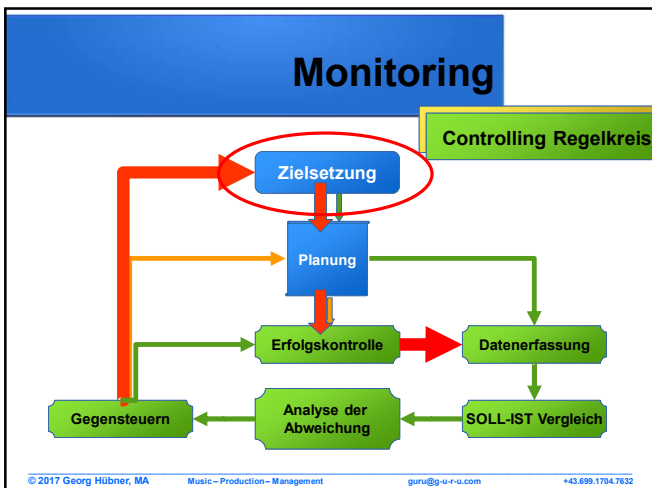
Monitoring

Controlling Regelkreis

Zielsetzung

Planung

Erfolgskontrolle

Datenerfassung

Gegensteuern

Analyse der Abweichung

SOLL-IST Vergleich

© 2017 Georg Hübner, MA Music – Production – Management guru@g-u-r-u.com +43.699.1704.7632